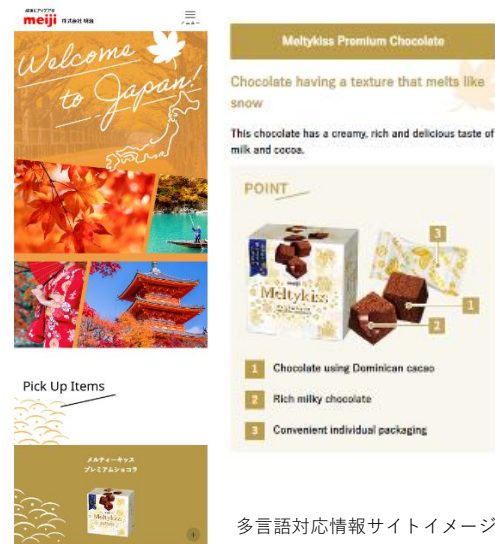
健康にアイデアを
meiji 株式会社 明治
メニュー

Welcome to Japan!

Pick Up Items

メルティーキッス
プレミアムショコラ

Meltykiss

Meltykiss Premium Chocolate

Chocolate having a texture that melts like snow

This chocolate has a creamy, rich and delicious taste of milk and cocoa.

POINT

Meltykiss

3
1
2

1 Chocolate using Dominican cacao
2 Rich milky chocolate
3 Convenient individual packaging

多言語対応情報サイトイメージ